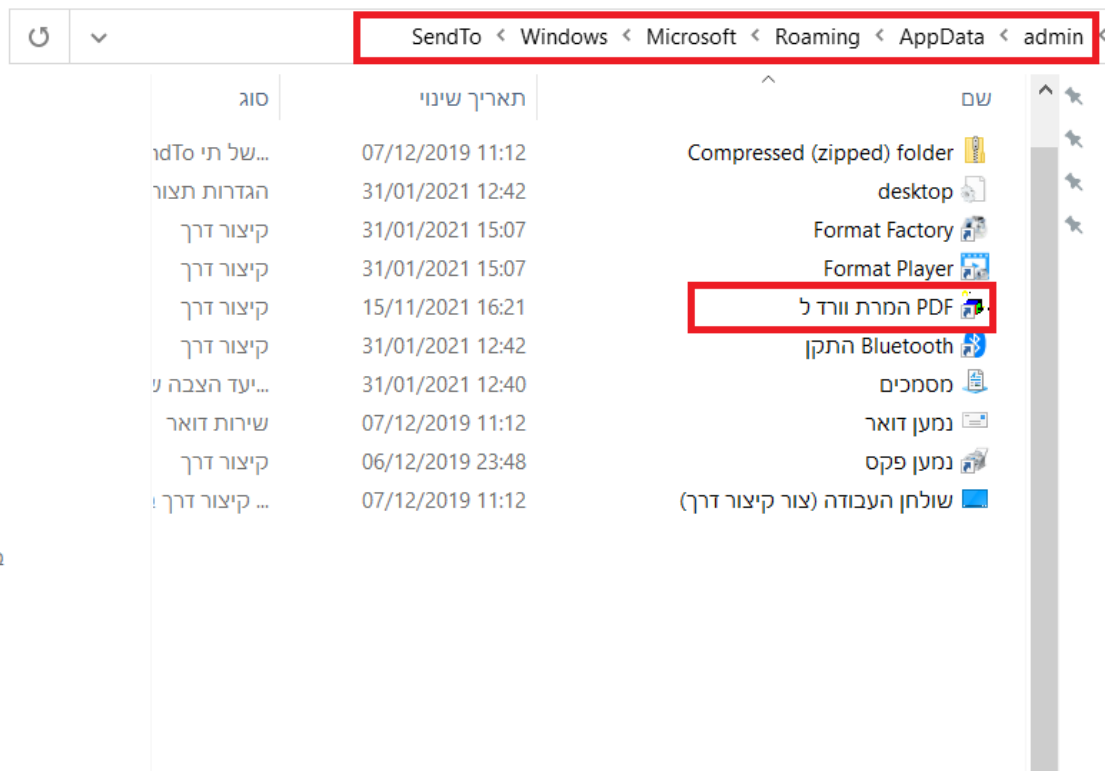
admin > AppData > Roaming > Microsoft > Windows > SendTo

| שם | תאריך שינוי | סוג |
|---|---|---|
| Compressed (zipped) folder | 07/12/2019 11:12 | ...של תי ndTo |
| desktop | 31/01/2021 12:42 | הגדרות תצור |
| Format Factory | 31/01/2021 15:07 | קיצור דרך |
| Format Player | 31/01/2021 15:07 | קיצור דרך |
| המרת וורד ל PDF | 15/11/2021 16:21 | קיצור דרך |
| התקן Bluetooth | 31/01/2021 12:42 | קיצור דרך |
| מסמכים | 31/01/2021 12:40 | ...יעד הצבה ע |
| נמען דואר | 07/12/2019 11:12 | שירות דואר |
| נמען פקס | 06/12/2019 23:48 | קיצור דרך |
| שולחן העבודה (צור קיצור דרך) | 07/12/2019 11:12 | ... קיצור דרך |